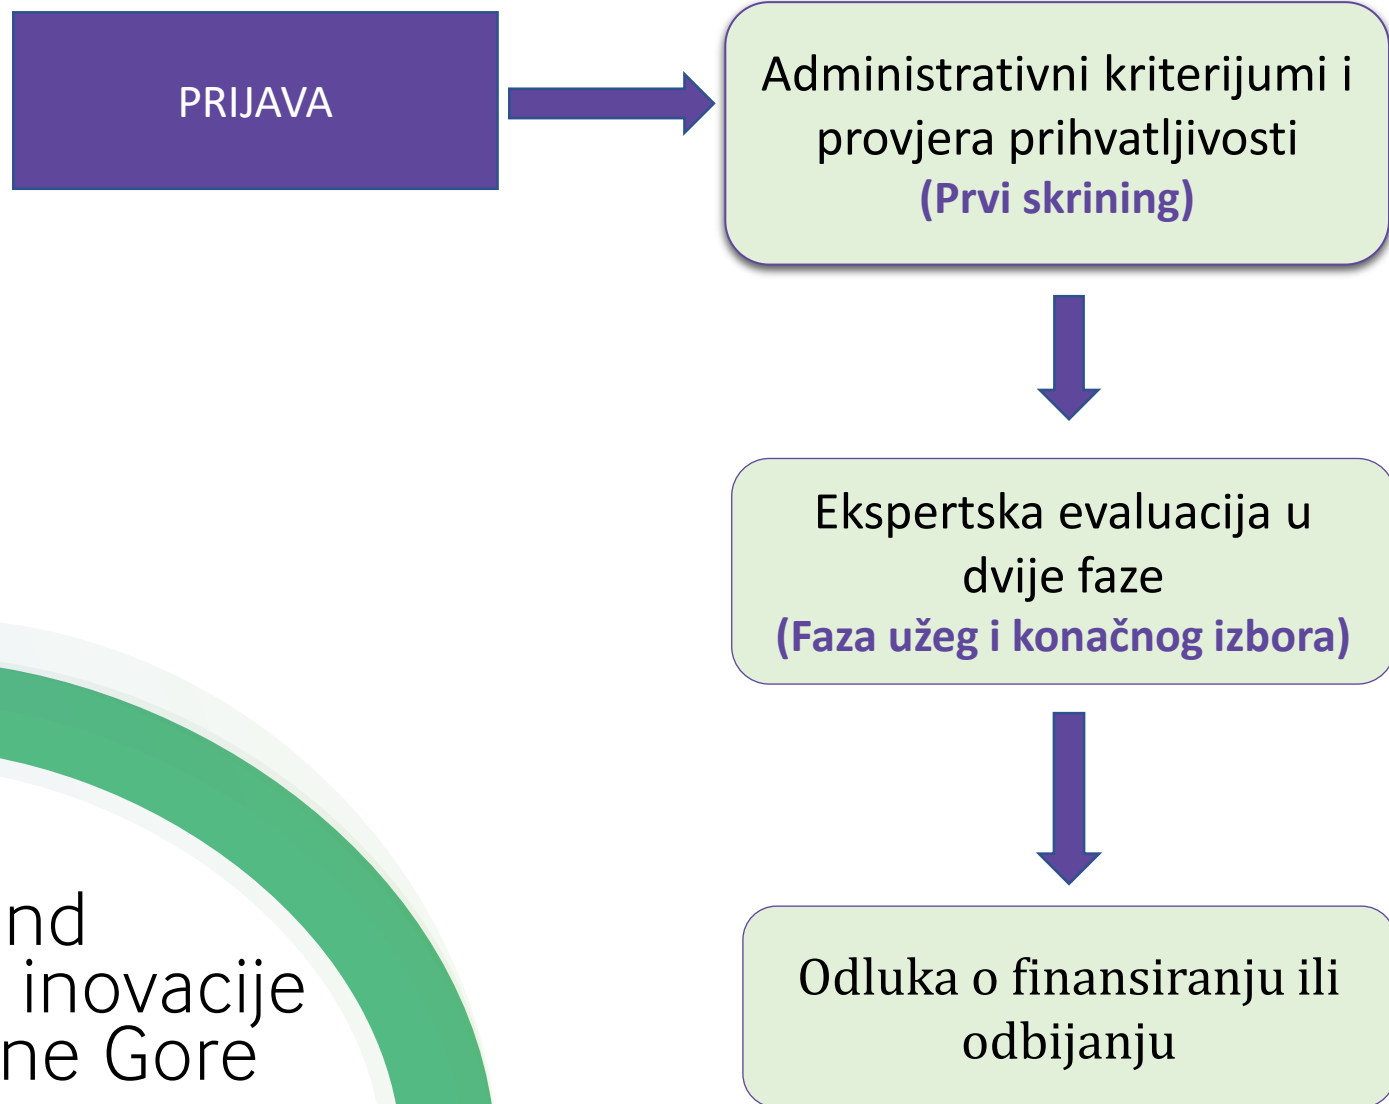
PRIJAVA

Administrativni kriterijumi i provjera prihvatljivosti
(Prvi skrining)

Ekspertska evaluacija u dvije faze
(Faza užeg i konačnog izbora)

Odluka o finansiranju ili odbijanju

nd
inovacije
ne Gore